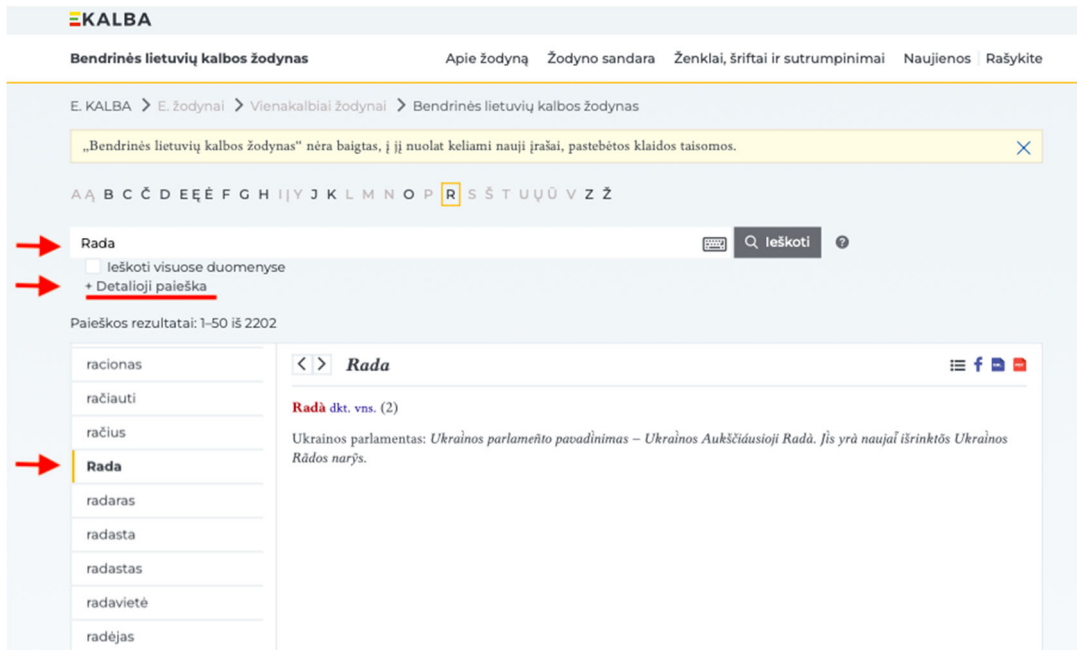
EKALBA

Bendrinės lietuvių kalbos žodynas

Apie žodyną Žodyno sandara Ženklai, šriftai ir sutrumpinimai Naujienos Rašykite

E. KALBA > E. žodynai > Vienakalbiai žodynai > Bendrinės lietuvių kalbos žodynas

„Bendrinės lietuvių kalbos žodynas“ nėra baigtas, į jį nuolat keliami nauji įrašai, pastebėtos klaidos taisomos.

A Ą B C Č D E Ę Ė F G H I Į Y J K L M N O P R S Š T U Ų Ū V Z Ž

Rada

Ieškoti

Ieškoti visuose duomenyse

+ Detalioji paieška

Paieškos rezultatai: 1–50 iš 2202

racionas
račiauti
račius
Rada
radaras
radasta
radastas
radavietė
radėjas

Rada

Radà dkt. vns. (2)

Ukrainos parlamentas: Ukraìnos parlameñto pavadìnimas – Ukraìnos Aukščiáusioji Radà. Jìs yrà naujaĩ išrinktõs Ukraìnos Rãdos narỹs.